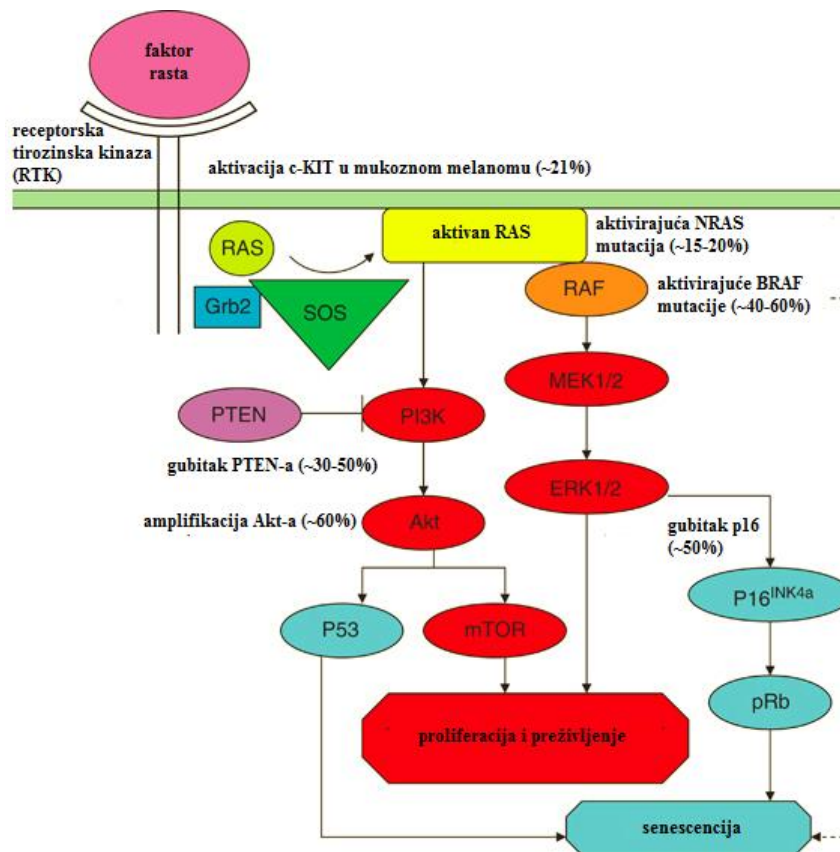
faktor rasta

receptorska tirozinska kinaza (RTK)

aktivacija c-KIT u mukoznom melanomu (~21%)

RAS

Grb2

SOS

aktivan RAS

aktivirajuća NRAS mutacija (~15-20%)

RAF

aktivirajuće BRAF mutacije (~40-60%)

MEK1/2

PTEN

PI3K

gubitak PTEN-a (~30-50%)

ERK1/2

amplifikacija Akt-a (~60%)

Akt

gubitak p16 (~50%)

P16$^{INK4a}$

P53

mTOR

pRb

proliferacija i preživljenje

senescencija